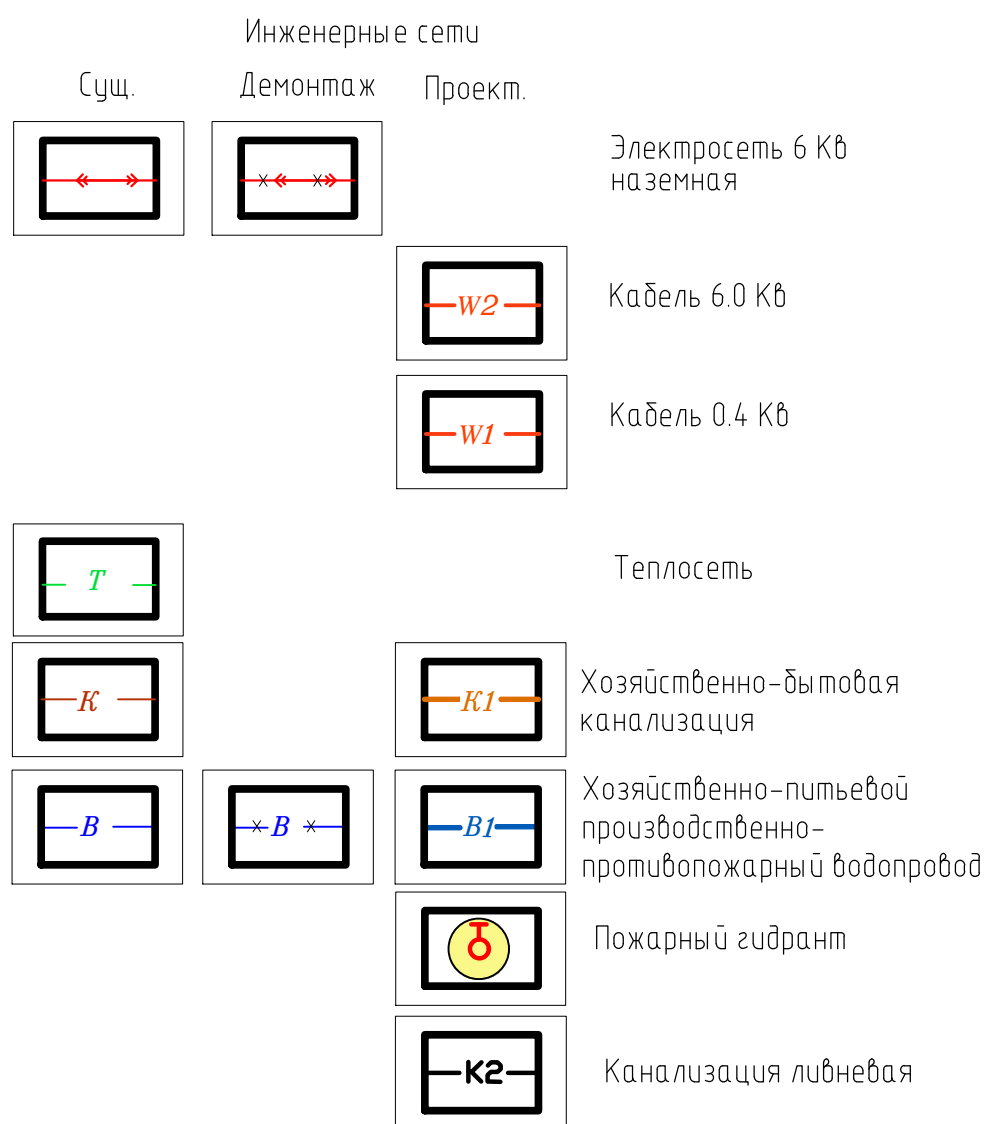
Инженерные сети

Сущ. Демонтаж Проект.

Электросеть 6 Кв наземная

W2

Кабель 6.0 Кв

W1

Кабель 0.4 Кв

Т

Теплосеть

К

К1

Хозяйственно-бытовая канализация

В

В

В1

Хозяйственно-питьевой производственно-противопожарный водопровод

Пожарный гидрант

К2

Канализация ливневая